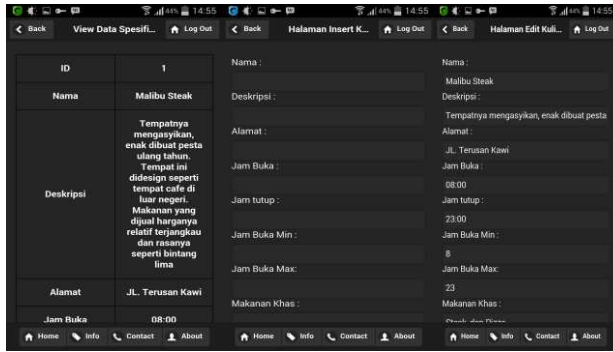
14:55
Back
View Data Spesifi...
Log Out

| ID | 1 |
|---|---|
| Nama | Malibu Steak |
| Deskripsi | Tempatnya mengasyikan, enak dibuat pesta ulang tahun. Tempat ini didesign seperti tempat cafe di luar negeri. Makanan yang dijual harganya relatif terjangkau dan rasanya seperti bintang lima |
| Alamat | JL. Terusan Kawi |
| Jam Buka | 08:00 |

Home Info Contact About

14:55
Back
Halaman Insert K...
Log Out

Nama :

Deskripsi :

Alamat :

Jam Buka :

Jam tutup :

Jam Buka Min :

Jam Buka Max:

Makanan Khas :

Home Info Contact About

14:55
Back
Halaman Edit Kuli...
Log Out

Nama :
Malibu Steak
Deskripsi :
Tempatnya mengasyikan, enak dibuat pesta
Alamat :
JL. Terusan Kawi
Jam Buka :
08:00
Jam tutup :
23:00
Jam Buka Min :
8
Jam Buka Max:
23
Makanan Khas :
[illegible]

Home Info Contact About